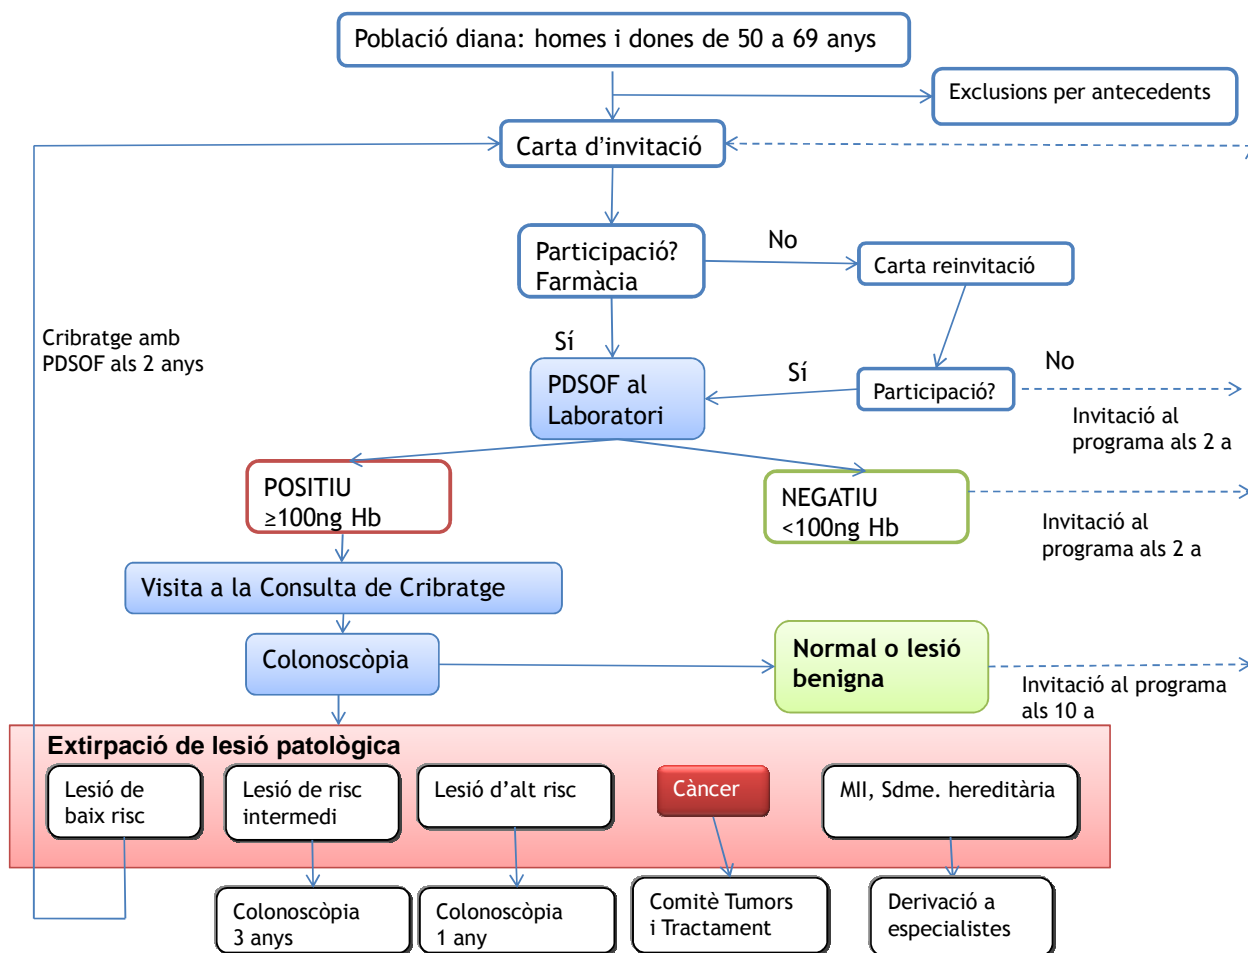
Població diana: homes i dones de 50 a 69 anys

Exclusions per antecedents

Carta d'invitació

Participació? Farmàcia

No

Carta reinvitació

Cribratge amb PDSOF als 2 anys

Sí

PDSOF al Laboratori

Sí

Participació?

No

Invitació al programa als 2 a

POSITIU
$\geq$100ng Hb

NEGATIU
<100ng Hb

Invitació al programa als 2 a

Visita a la Consulta de Cribratge

Colonoscòpia

Normal o lesió benigna

Invitació al programa als 10 a

Extirpació de lesió patològica

Lesió de baix risc

Lesió de risc intermedi

Lesió d'alt risc

Càncer

MII, Sdme. hereditària

Colonoscòpia 3 anys

Colonoscòpia 1 any

Comitè Tumors i Tractament

Derivació a especialistes